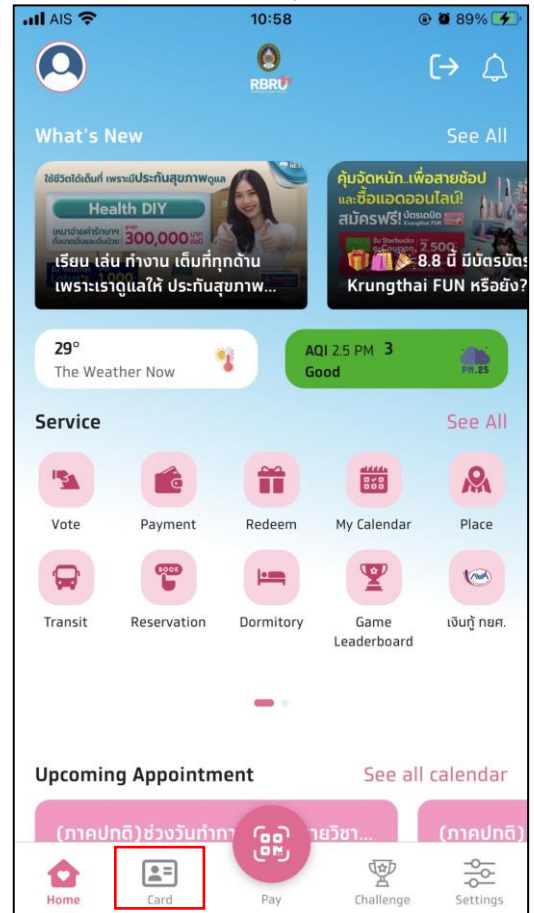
AIS 10:58 89%

RBRU

What's New See All

ใช้ชีวิตได้เต็มที่ เพราะมีประกันสุขภาพดูแล
Health DIY
300,000
เรียน เล่น ทำงาน เต็มที่ทุกด้าน เพราะเราดูแลให้ ประกันสุขภาพ...

คุ้มจัดหนัก..เพื่อสายช้อป และซื้อแอดออนไลน์!
สมัครฟรี! บัตรเดบิต Krungthai FUN
8.8 นี้ มีบัตรบัตร Krungthai FUN หรือยัง?

29°
The Weather Now

AQI 2.5 PM 3
Good
PM.25

Service See All

Vote
Payment
Redeem
My Calendar
Place
Transit
Reservation
Dormitory
Game Leaderboard
เงินกู้ กยศ.

Upcoming Appointment See all calendar

(ภาคปกติ) ช่วงวันทำกา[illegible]ายวิชา...
(ภาคปกติ)

Home
Card
Pay
Challenge
Settings